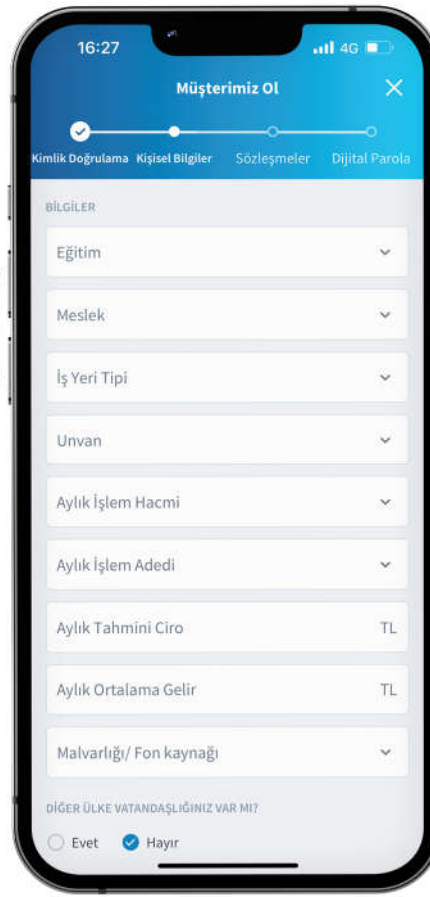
16:27

4G

Müşterimiz Ol

Kimlik Doğrulama Kişisel Bilgiler Sözleşmeler Dijital Parola

BİLGİLER

Eğitim

Meslek

İş Yeri Tipi

Unvan

Aylık İşlem Hacmi

Aylık İşlem Adedi

Aylık Tahmini Ciro TL

Aylık Ortalama Gelir TL

Malvarlığı/ Fon kaynağı

DİĞER ÜLKE VATANDAŞLIĞINIZ VAR MI?

Evet Hayır